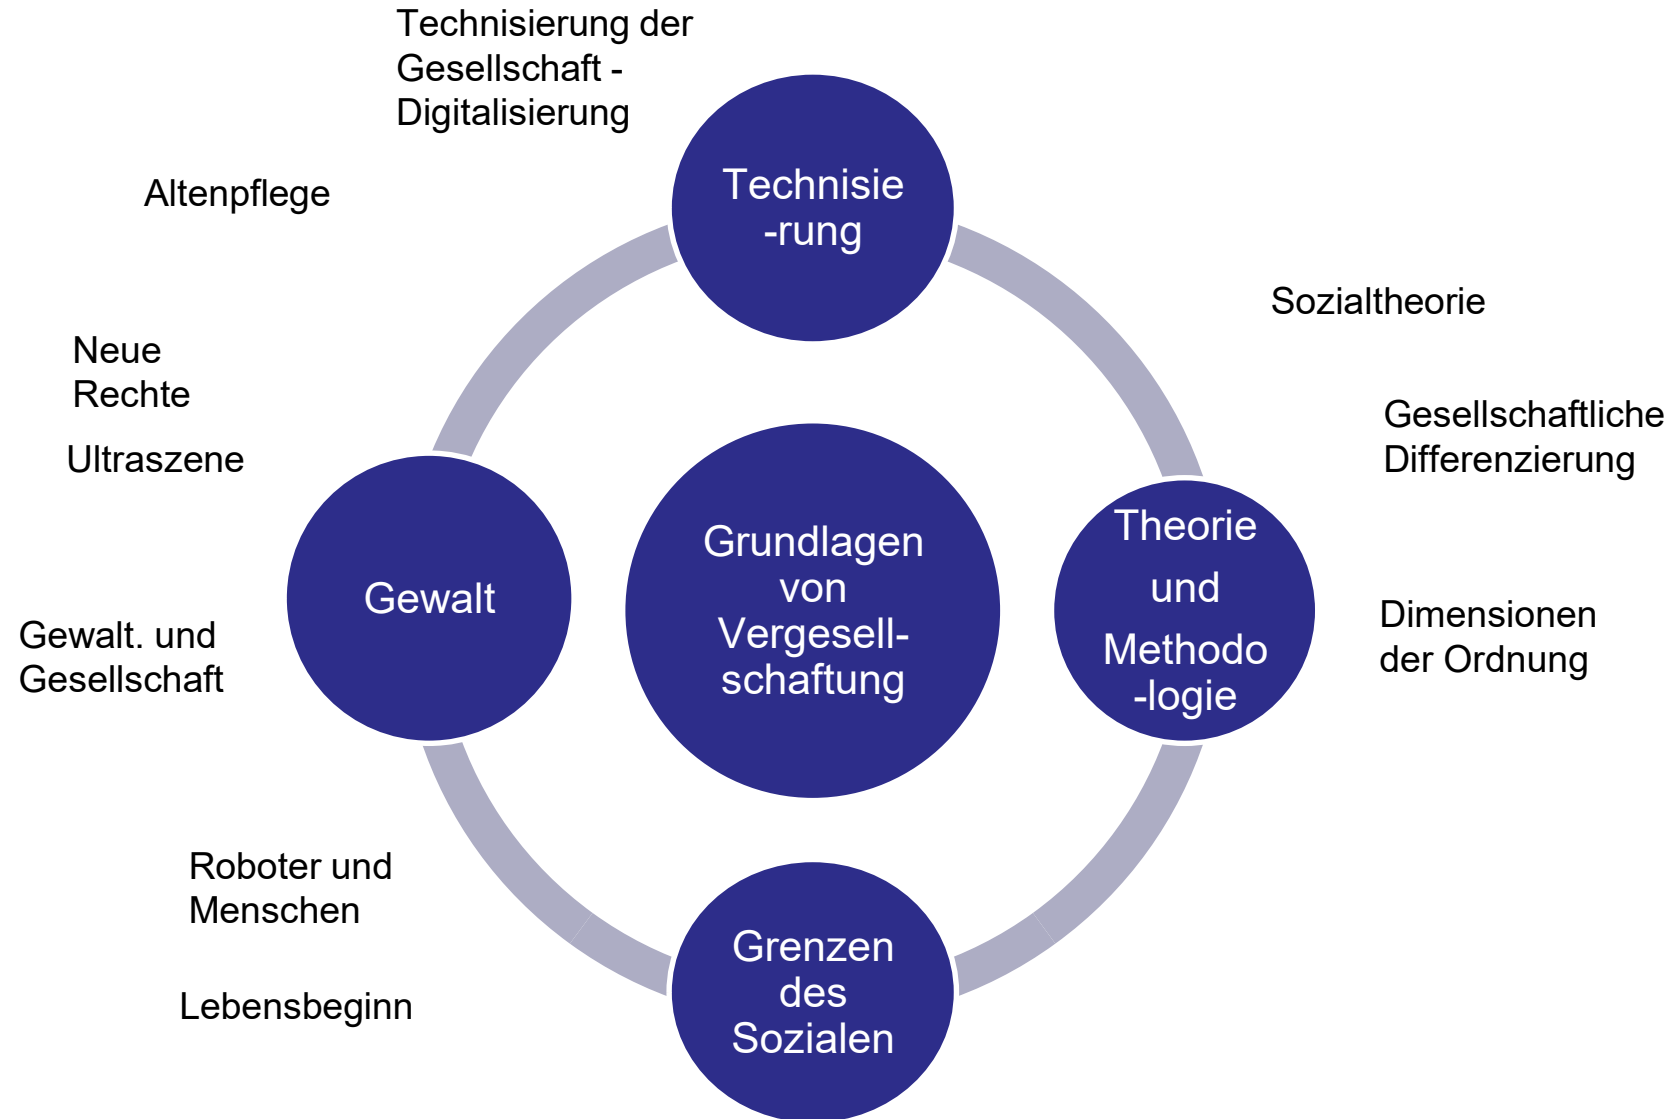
Technisierung der Gesellschaft - Digitalisierung

Altenpflege

Technisie -rung

Sozialtheorie

Gesellschaftliche Differenzierung

Neue Rechte

Ultraszene

Grundlagen von Vergesell-schaftung

Gewalt

Theorie und Methodo -logie

Dimensionen der Ordnung

Gewalt. und Gesellschaft

Roboter und Menschen

Lebensbeginn

Grenzen des Sozialen